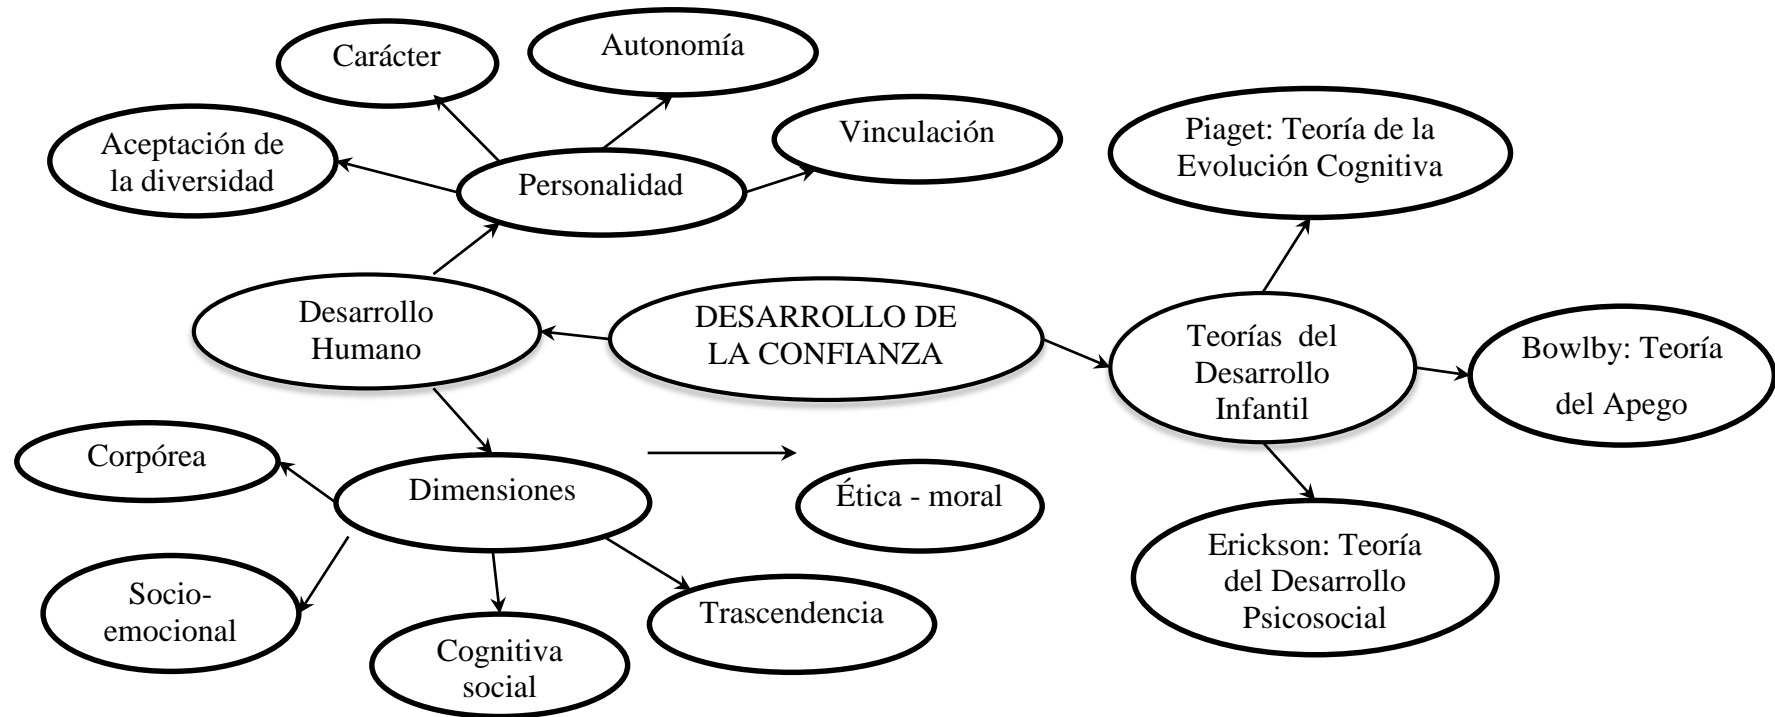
DESARROLLO DE LA CONFIANZA

Desarrollo Humano

Personalidad

Carácter

Autonomía

Vinculación

Aceptación de la diversidad

Dimensiones

Corpórea

Socio-emocional

Cognitiva social

Trascendencia

Ética - moral

Teorías del Desarrollo Infantil

Piaget: Teoría de la Evolución Cognitiva

Bowlby: Teoría del Apego

Erickson: Teoría del Desarrollo Psicosocial